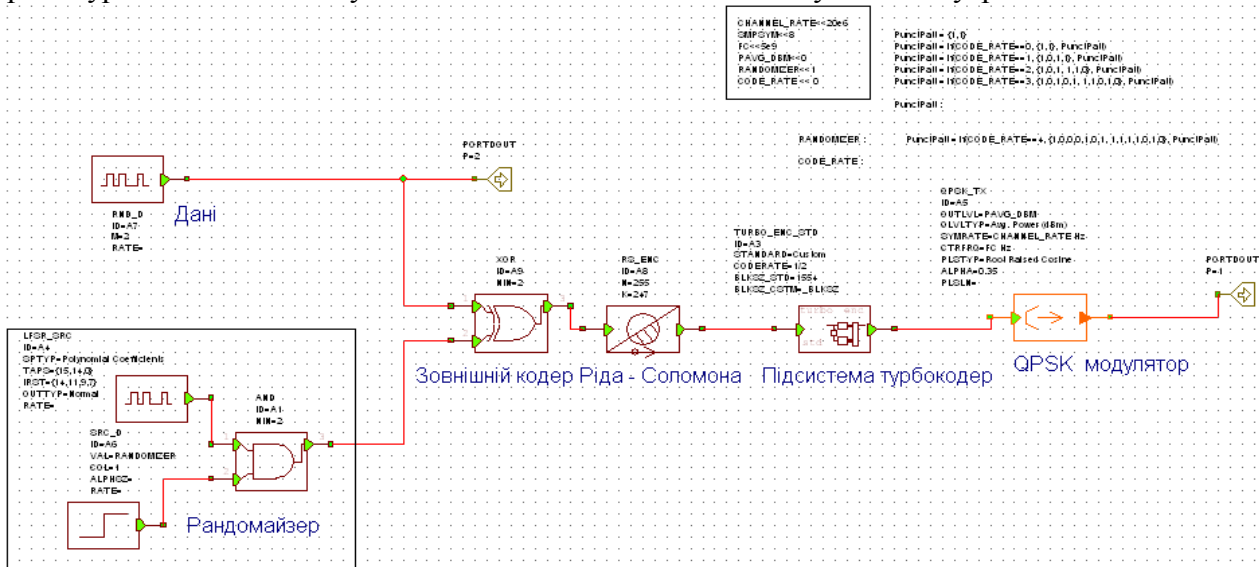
CHANNEL_RATE<<20e6
SMPSYM<<8
FC<<5e9
PAVG_DBM<<0
RANDOMIZER<<1
CODE_RATE<<0

PunctPall = {1,0}
PunctPall = if(CODE_RATE==0, {1,0}, PunctPall)
PunctPall = if(CODE_RATE==1, {1,0,1,0}, PunctPall)
PunctPall = if(CODE_RATE==2, {1,0,1,1,1,0}, PunctPall)
PunctPall = if(CODE_RATE==3, {1,0,1,0,1,1,1,0,1,0}, PunctPall)

PunctPall :

RANDOMIZER :

PunctPall = if(CODE_RATE==4, {1,0,0,0,1,0,1,1,1,1,1,0,1,0}, PunctPall)

CODE_RATE :

PORTDOUT
P=2

RND_D
ID=A7
M=2
RATE=

Дані

XOR
ID=A9
NIN=2

RS_ENC
ID=A8
N=255
K=247

TURBO_ENC_STD
ID=A3
STANDARD=Custom
CODERATE=1/2
BLKSZ_STD=1554
BLKSZ_CSTM=_BLKSZ

QPSK_TX
ID=A5
OUTLVL=PAVG_DBM
OLVLTYP=Avg. Power (dBm)
SYMRATE=CHANNEL_RATE Hz
CTRFRQ=FC Hz
PLSTYP=Root Raised Cosine
ALPHA=0.35
PLSLN=

PORTDOUT
P=1

LFSR_SRC
ID=A4
SPTYP=Polynomial Coefficients
TAPS={15,14,0}
IRST={14,11,9,7}
OUTTYP=Normal
RATE=

AND
ID=A1
NIN=2

SRC_D
ID=A6
VAL=RANDOMIZER
COL=1
ALPHSZ=
RATE=

Зовнішній кодер Ріда - Соломона

Підсистема турбокодер

QPSK модулятор

Рандомайзер